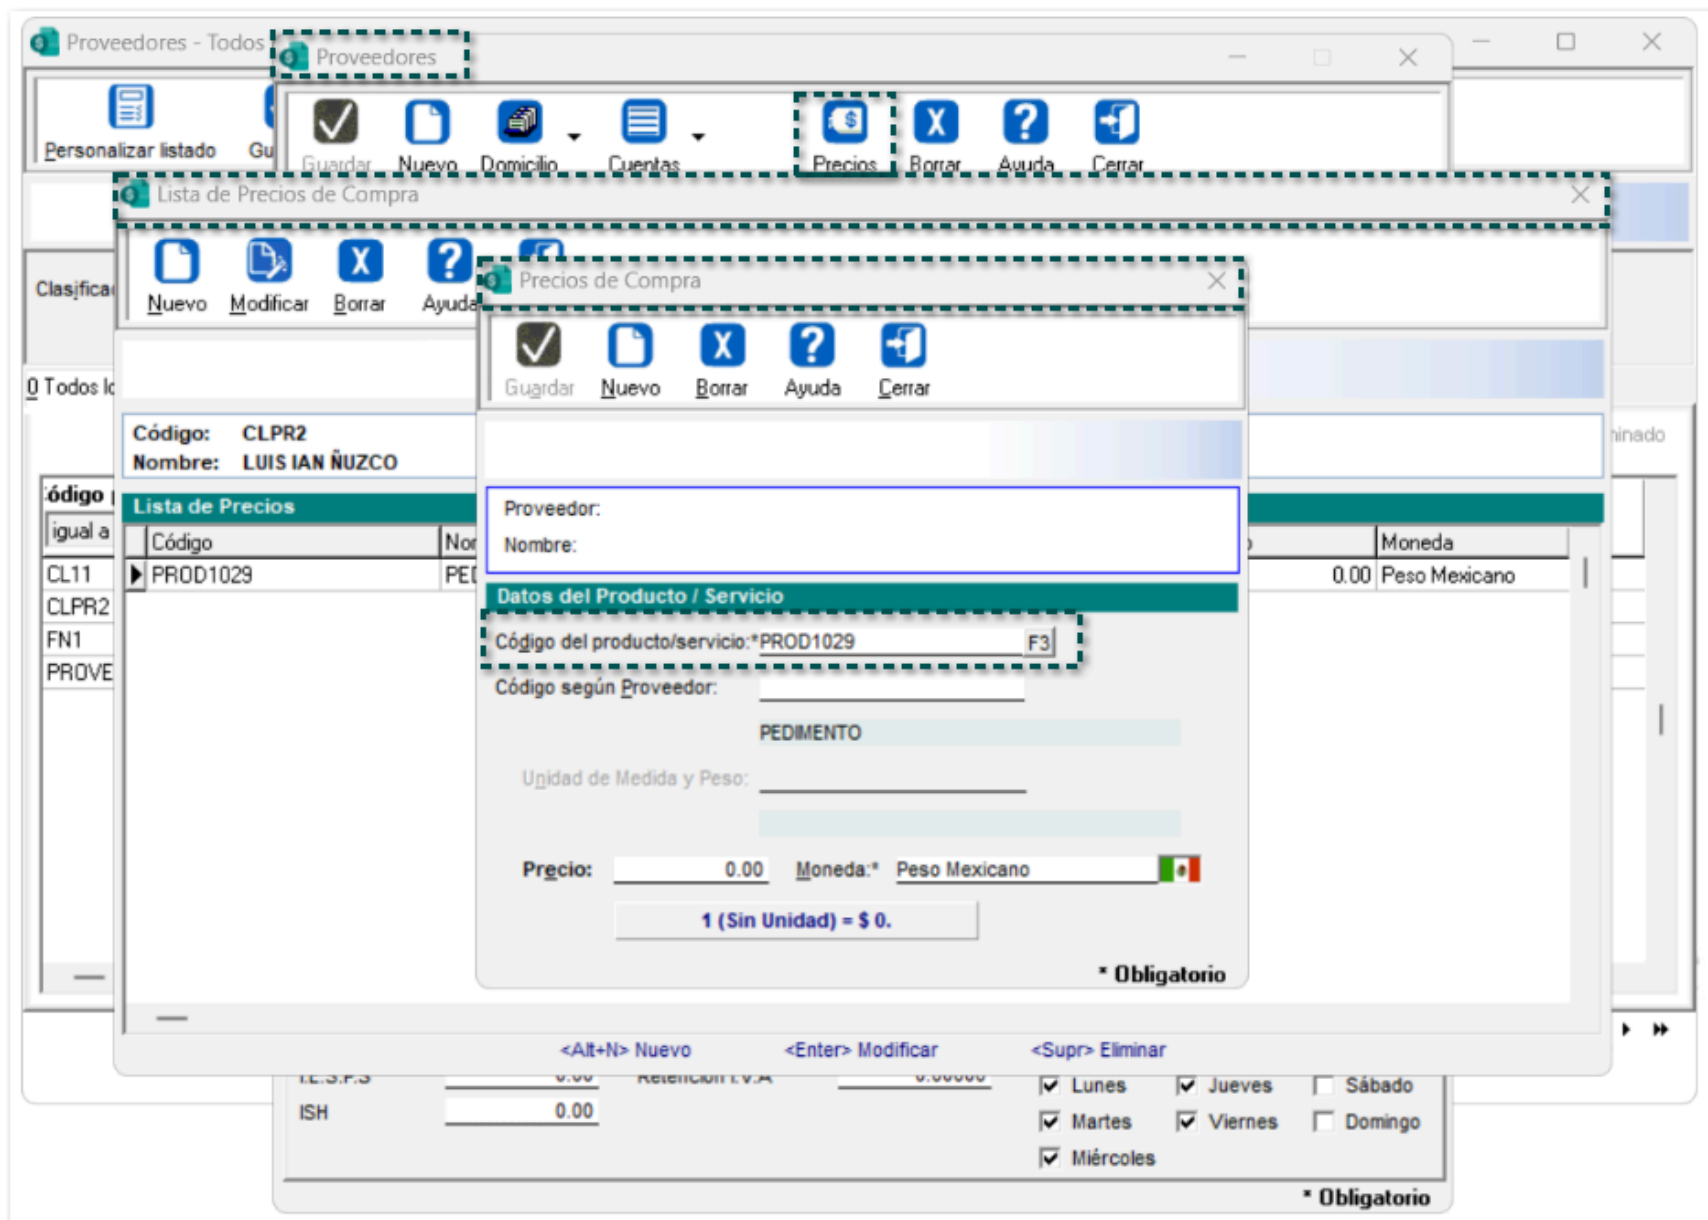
Proveedores - Todos

Proveedores

Personalizar listado

Gu

Guardar

Nuevo

Domicilio

Cuentas

Precios

Borrar

Ayuda

Cerrar

Lista de Precios de Compra

Nuevo

Modificar

Borrar

Ayuda

Clasifica

0 Todos lo

Código: CLPR2
Nombre: LUIS IAN ÑUZCO

ódigo

igual a

CL11
CLPR2
FN1
PROVE

Lista de Precios

| Código | Nor | | Moneda |
|---|---|---|---|
| PROD1029 | PEI | 0.00 | Peso Mexicano |

Precios de Compra

Guardar

Nuevo

Borrar

Ayuda

Cerrar

Proveedor:
Nombre:

Datos del Producto / Servicio

Código del producto/servicio:* PROD1029 F3

Código según Proveedor:

PEDIMENTO

Unidad de Medida y Peso:

Precio: 0.00 Moneda:* Peso Mexicano

1 (Sin Unidad) = $ 0.

* Obligatorio

inado

<Alt+N> Nuevo <Enter> Modificar <Supr> Eliminar

I.E.S.P.S 0.00 Retención I.V.A 0.00000

ISH 0.00

Lunes
Jueves
Sábado
Martes
Viernes
Domingo
Miércoles

* Obligatorio